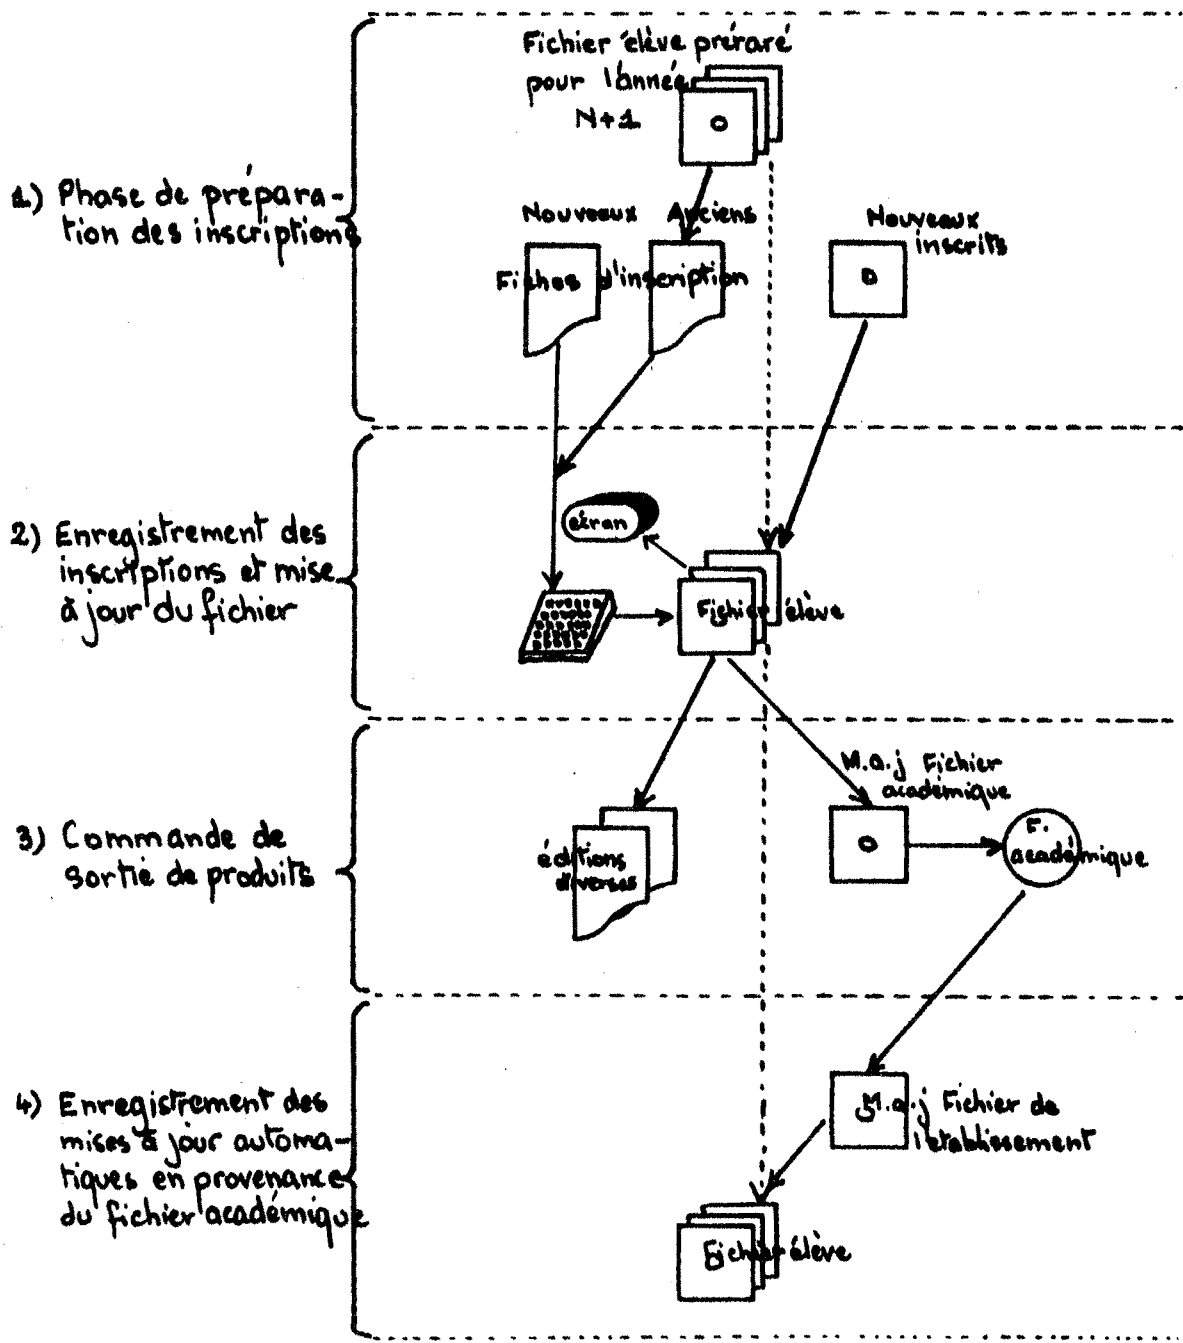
Fichier élève préraré pour l'année N+1

1.) Phase de préparation des inscriptions

Nouveaux Anciens
Fiches d'inscription

Nouveaux inscrits

2) Enregistrement des inscriptions et mise à jour du fichier

écran

Fichier élève

3) Commande de sortie de produits

M.a.j Fichier académique

éditions diverses

F. académique

4) Enregistrement des mises à jour automatiques en provenance du fichier académique

M.a.j Fichier de l'établissement

Fichier élève